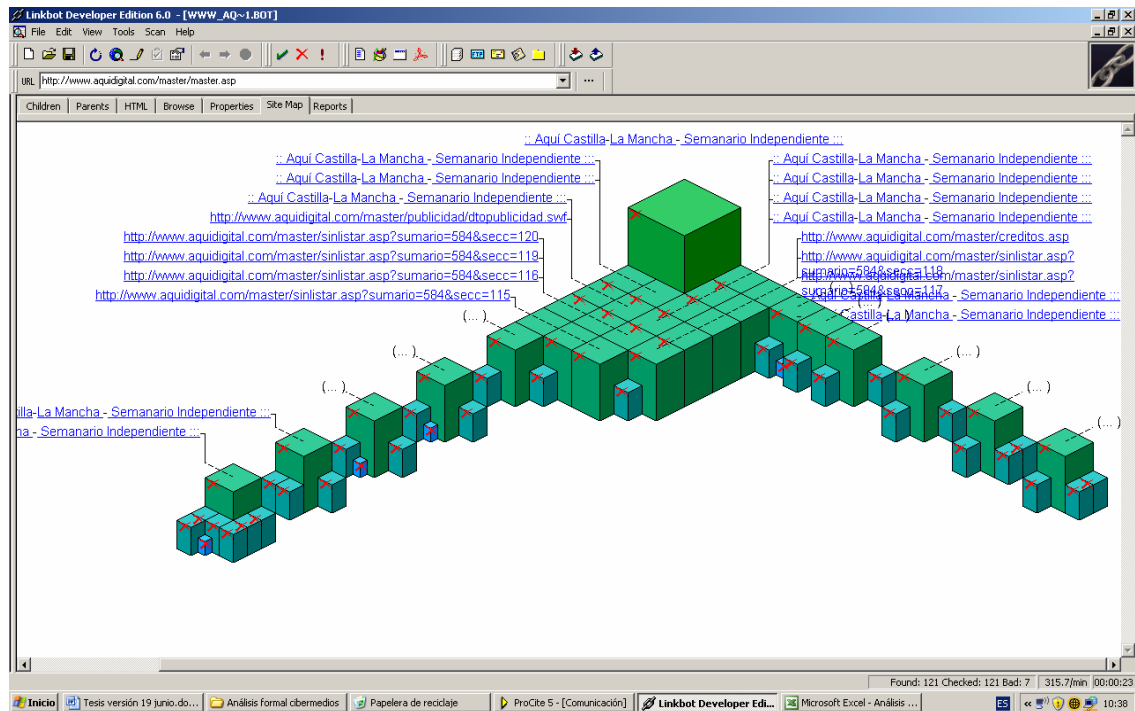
Linkbot Developer Edition 6.0 - [WWW_AQ~1.BOT]

File Edit View Tools Scan Help

URL http://www.aquidigital.com/master/master.asp

Children | Parents | HTML | Browse | Properties | Site Map | Reports

:: Aquí Castilla-La Mancha - Semanario Independiente :::
:: Aquí Castilla-La Mancha - Semanario Independiente :::
:: Aquí Castilla-La Mancha - Semanario Independiente :::
:: Aquí Castilla-La Mancha - Semanario Independiente :::
http://www.aquidigital.com/master/publicidad/dtopublicidad.swf
http://www.aquidigital.com/master/sinlistar.asp?sumario=584&secc=120
http://www.aquidigital.com/master/sinlistar.asp?sumario=584&secc=119
http://www.aquidigital.com/master/sinlistar.asp?sumario=584&secc=116
http://www.aquidigital.com/master/sinlistar.asp?sumario=584&secc=115
:: Aquí Castilla-La Mancha - Semanario Independiente :::
:: Aquí Castilla-La Mancha - Semanario Independiente :::
:: Aquí Castilla-La Mancha - Semanario Independiente :::
:: Aquí Castilla-La Mancha - Semanario Independiente :::
http://www.aquidigital.com/master/creditos.asp
http://www.aquidigital.com/master/sinlistar.asp?sumario=584&secc=118
http://www.aquidigital.com/master/sinlistar.asp?sumario=584&secc=117
:: Aquí Castilla-La Mancha - Semanario Independiente :::
Castilla-La Mancha - Semanario Independiente :::
(... )
(... )
(... )
(... )
(... )
(... )
(... )
tilla-La Mancha - Semanario Independiente :::
ha - Semanario Independiente :::

Found: 121 Checked: 121 Bad: 7 | 315.7/min | 00:00:23

Inicio | Tesis versión 19 junio.do... | Análisis formal cibermedios | Papelera de reciclaje | ProCite 5 - [Comunicación] | Linkbot Developer Edi... | Microsoft Excel - Análisis ... | ES | 10:38